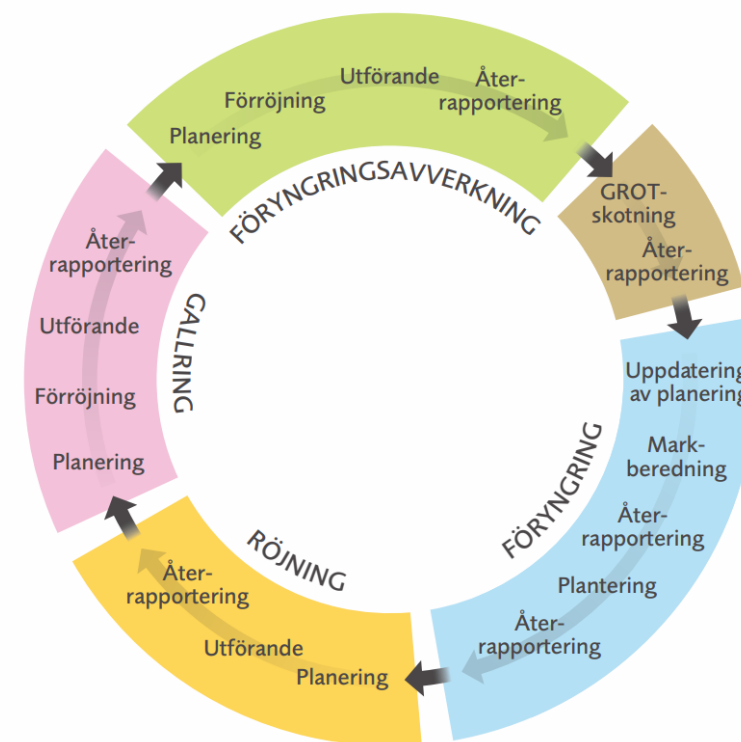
FÖRYNGRINGSAVVERKNING
Planering
Förröjning
Utförande
Återrapportering

GROTskotning
Återrapportering

FÖRYNGRING
Uppdatering av planering
Markberedning
Återrapportering
Plantering
Återrapportering

RÖJNING
Planering
Utförande
Återrapportering

GALLRING
Planering
Förröjning
Utförande
Återrapportering